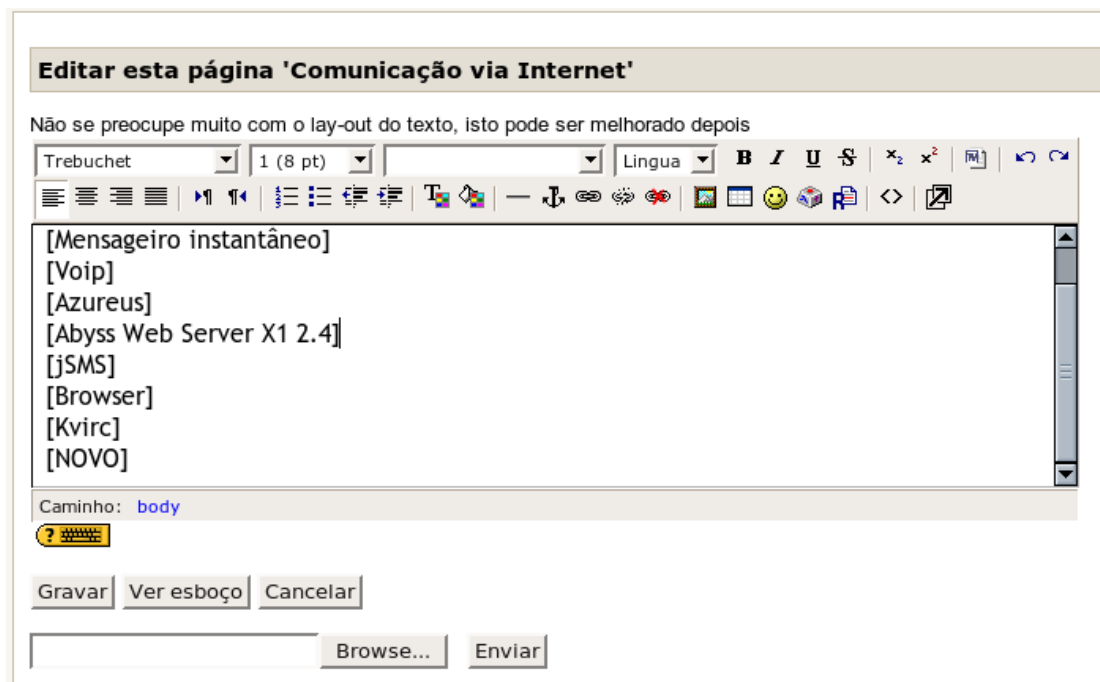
Editar esta página 'Comunicação via Internet'

Não se preocupe muito com o lay-out do texto, isto pode ser melhorado depois

Trebuchet
1 (8 pt)
Lingua
B I U S $x_2$ $x^2$

[Mensageiro instantâneo]
[Voip]
[Azureus]
[Abyss Web Server X1 2.4]
[jSMS]
[Browser]
[Kvirc]
[NOVO]

Caminho: body

?

Gravar
Ver esboço
Cancelar

Browse...
Enviar